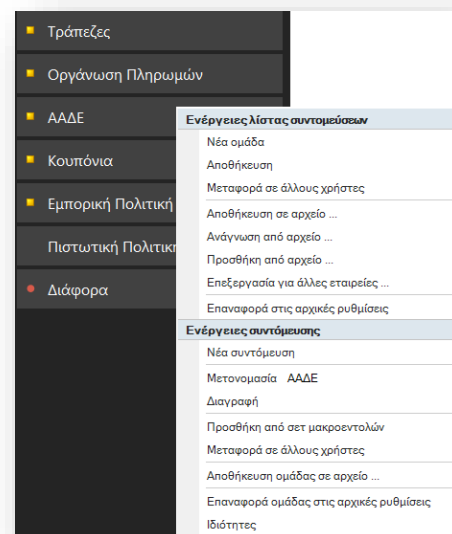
Τράπεζες

Οργάνωση Πληρωμών

ΑΑΔΕ

Κουπόνια

Εμπορική Πολιτική

Πιστωτική Πολιτικ

Διάφορα

Ενέργειες λίστας συντομεύσεων

Νέα ομάδα

Αποθήκευση

Μεταφορά σε άλλους χρήστες

Αποθήκευση σε αρχείο ...

Ανάγνωση από αρχείο ...

Προσθήκη από αρχείο ...

Επεξεργασία για άλλες εταιρείες ...

Επαναφορά στις αρχικές ρυθμίσεις

Ενέργειες συντόμευσης

Νέα συντόμευση

Μετονομασία ΑΑΔΕ

Διαγραφή

Προσθήκη από σετ μακροεντολών

Μεταφορά σε άλλους χρήστες

Αποθήκευση ομάδας σε αρχείο ...

Επαναφορά ομάδας στις αρχικές ρυθμίσεις

Ιδιότητες